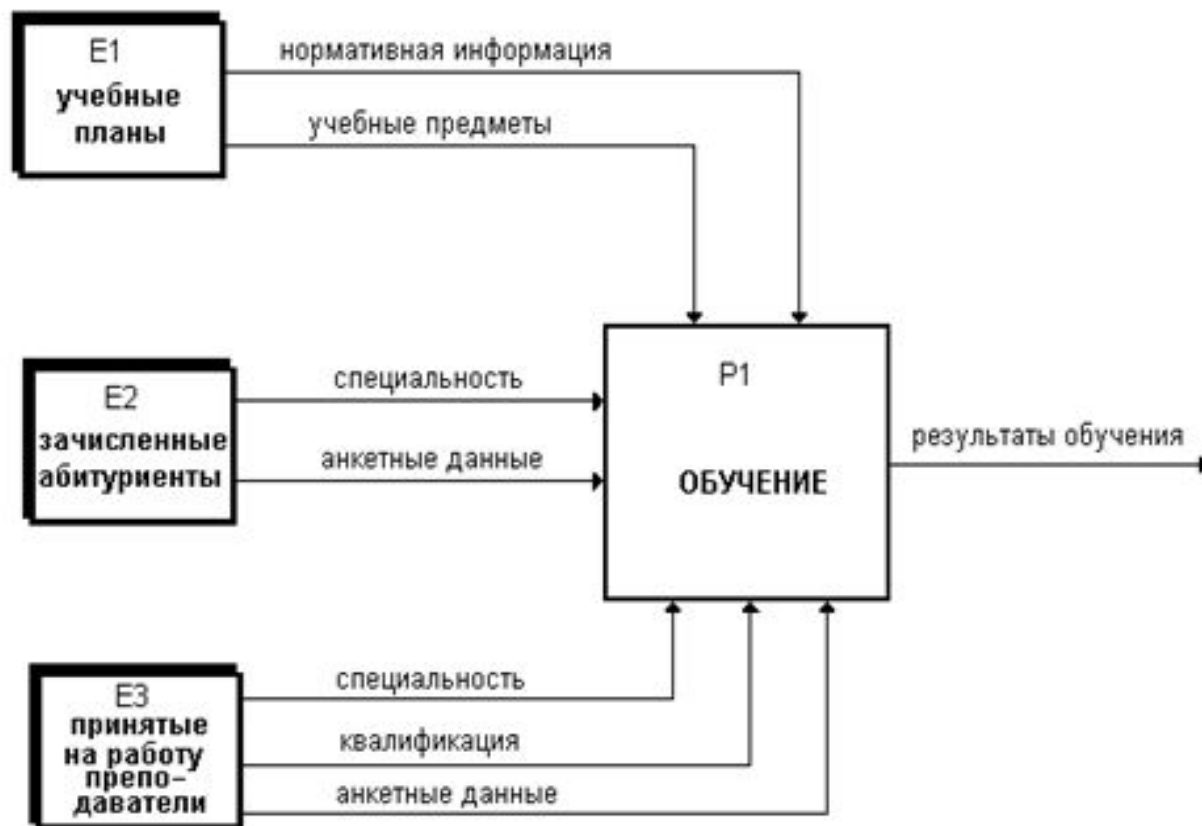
E1
учебные планы

нормативная информация

учебные предметы

E2
зачисленные абитуриенты

специальность

анкетные данные

P1

ОБУЧЕНИЕ

результаты обучения

E3
принятые на работу преподаватели

специальность

квалификация

анкетные данные